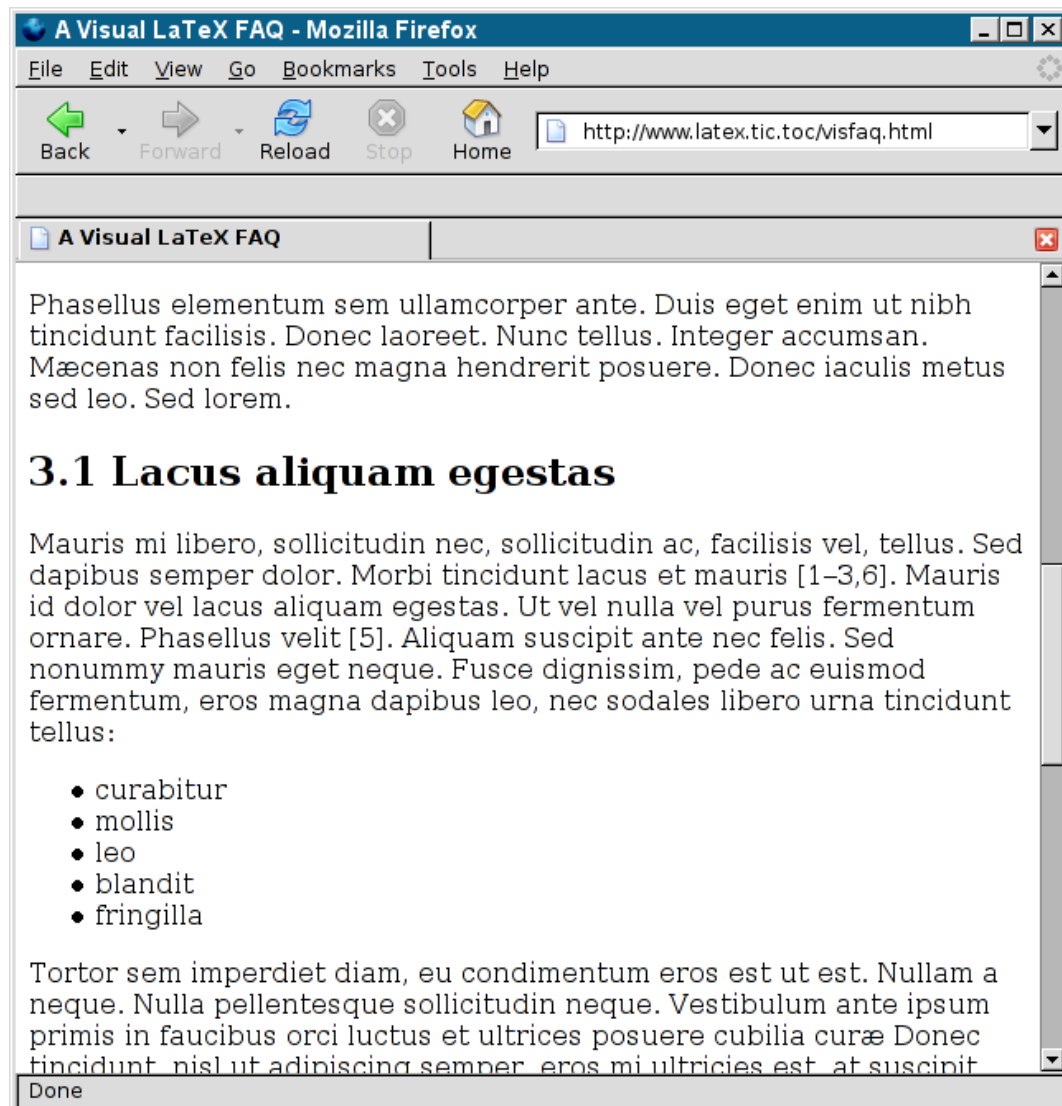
A Visual LaTeX FAQ - Mozilla Firefox

File Edit View Go Bookmarks Tools Help

Back Forward Reload Stop Home http://www.latex.tic.toc/visfaq.html

A Visual LaTeX FAQ

Phasellus elementum sem ullamcorper ante. Duis eget enim ut nibh tincidunt facilisis. Donec laoreet. Nunc tellus. Integer accumsan. Mæcenas non felis nec magna hendrerit posuere. Donec iaculis metus sed leo. Sed lorem.

3.1 Lacus aliquam egestas

Mauris mi libero, sollicitudin nec, sollicitudin ac, facilisis vel, tellus. Sed dapibus semper dolor. Morbi tincidunt lacus et mauris [1–3,6]. Mauris id dolor vel lacus aliquam egestas. Ut vel nulla vel purus fermentum ornare. Phasellus velit [5]. Aliquam suscipit ante nec felis. Sed nonummy mauris eget neque. Fusce dignissim, pede ac euismod fermentum, eros magna dapibus leo, nec sodales libero urna tincidunt tellus:

- curabitur
- mollis
- leo
- blandit
- fringilla

Tortor sem imperdiet diam, eu condimentum eros est ut est. Nullam a neque. Nulla pellentesque sollicitudin neque. Vestibulum ante ipsum primis in faucibus orci luctus et ultrices posuere cubilia curæ Donec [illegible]

Done